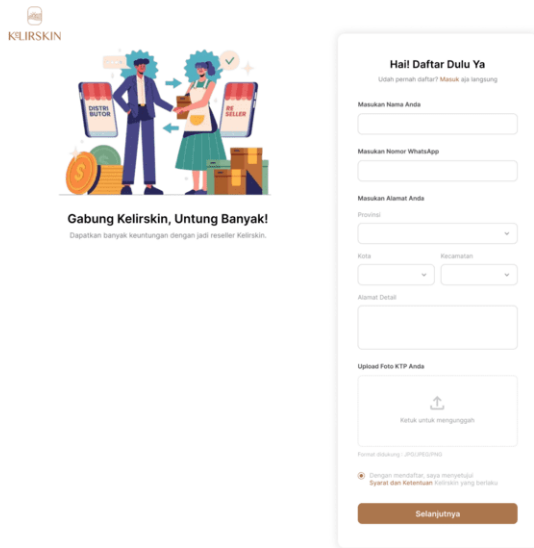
KELIRSKIN

DISTRIBUTOR

RESELLER

Gabung Kelirskin, Untung Banyak!

Dapatkan banyak keuntungan dengan jadi reseller Kelirskin.

Hai! Daftar Dulu Ya

Udah pernah daftar? Masuk aja langsung

Masukan Nama Anda

Masukan Nomor WhatsApp

Masukan Alamat Anda

Provinsi

Kota

Kecamatan

Alamat Detail

Upload Foto KTP Anda

Ketuk untuk mengunggah

Format didukung : JPG/JPEG/PNG

Dengan mendaftar, saya menyetujui Syarat dan Ketentuan Kelirskin yang berlaku

Selanjutnya